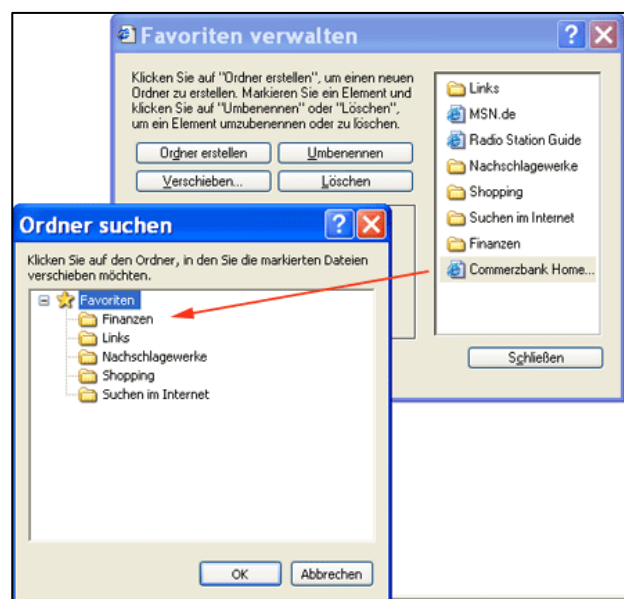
Favoriten verwalten

Klicken Sie auf "Ordner erstellen", um einen neuen Ordner zu erstellen. Markieren Sie ein Element und klicken Sie auf "Umbenennen" oder "Löschen", um ein Element umzubenennen oder zu löschen.

Ordner erstellen
Umbenennen
Verschieben...
Löschen

Links
MSN.de
Radio Station Guide
Nachschlagewerke
Shopping
Suchen im Internet
Finanzen
Commerzbank Home...

Schließen

Ordner suchen

Klicken Sie auf den Ordner, in den Sie die markierten Dateien verschieben möchten.

Favoriten
Finanzen
Links
Nachschlagewerke
Shopping
Suchen im Internet

OK
Abbrechen